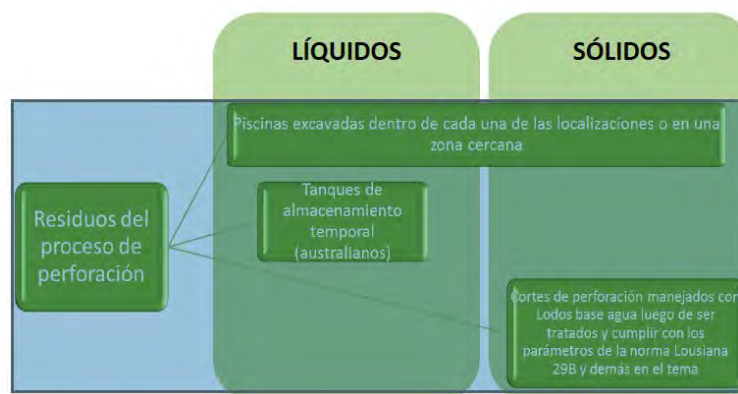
LÍQUIDOS

SÓLIDOS

Residuos del proceso de perforación

Piscinas excavadas dentro de cada una de las localizaciones o en una zona cercana

Tanques de almacenamiento temporal (australianos)

Cortes de perforación manejados con Lodos base agua luego de ser tratados y cumplir con los parámetros de la norma Lousiana 29B y demás en el tema